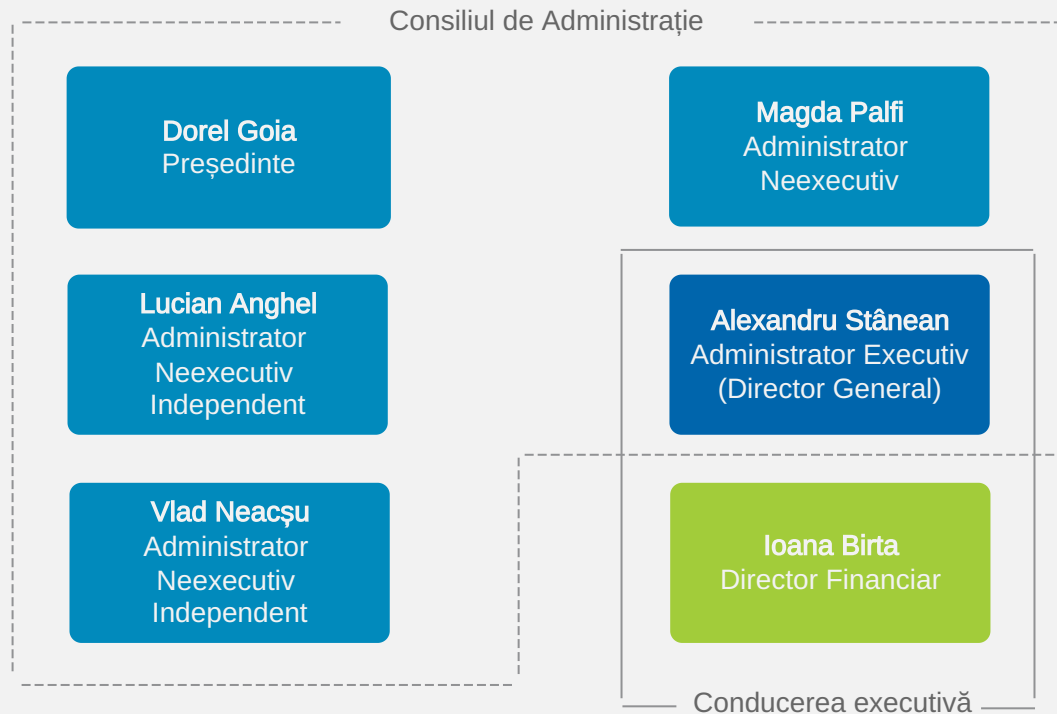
Consiliul de Administrație

Dorel Goia
Președinte

Magda Palfi
Administrator Neexecutiv

Lucian Anghel
Administrator Neexecutiv Independent

Alexandru Stânean
Administrator Executiv (Director General)

Vlad Neacșu
Administrator Neexecutiv Independent

Ioana Birta
Director Financiar

Conducerea executivă